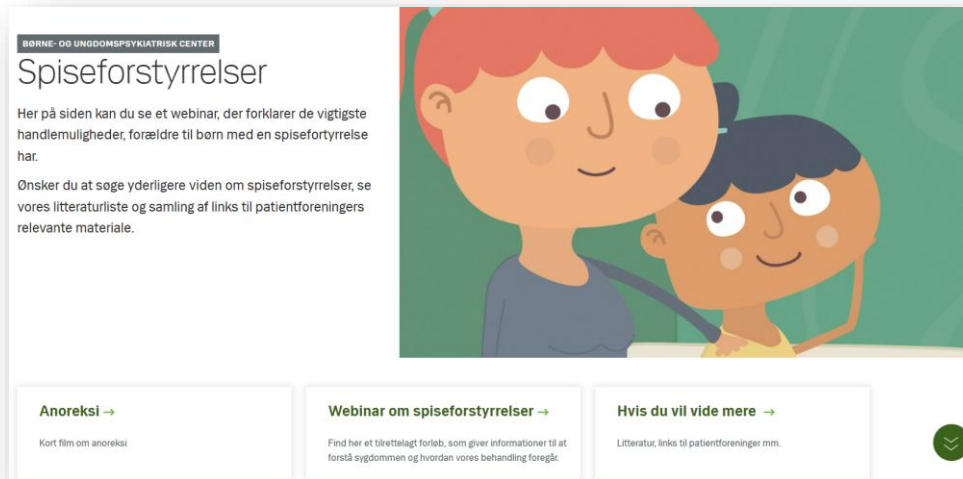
BØRNE- OG UNGDOMSPSYKIATRISK CENTER

Spiseforstyrrelser

Her på siden kan du se et webinar, der forklarer de vigtigste handlemuligheder, forældre til børn med en spisefortyrrelse har.

Ønsker du at søge yderligere viden om spiseforstyrrelser, se vores litteraturliste og samling af links til patientforeningers relevante materiale.

Anoreksi →

Kort film om anoreksi

Webinar om spiseforstyrrelser →

Find her et tilrettelagt forløb, som giver informationer til at forstå sygdommen og hvordan vores behandling foregår.

Hvis du vil vide mere →

Litteratur, links til patientforeninger mm.